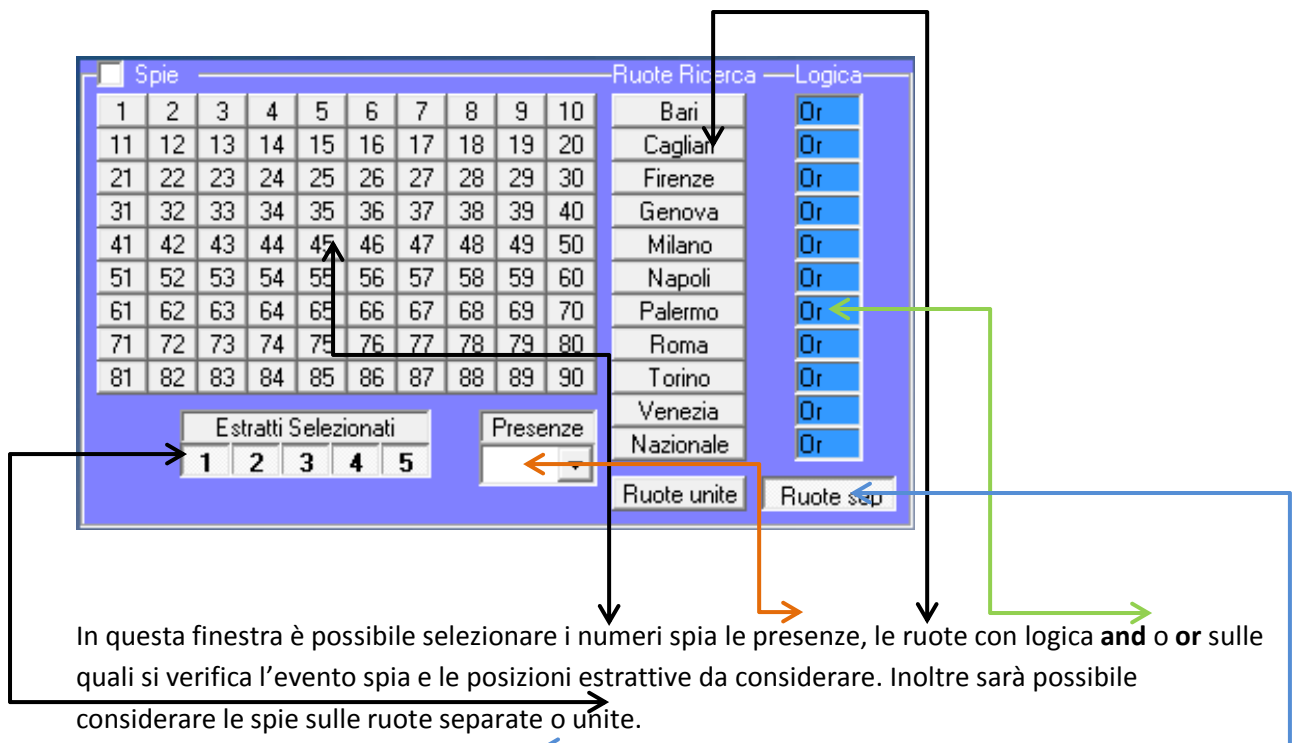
Spie

Ruote Ricerca

Logica

| 1 | 2 | 3 | 4 | 5 | 6 | 7 | 8 | 9 | 10 |
|---|---|---|---|---|---|---|---|---|---|
| 11 | 12 | 13 | 14 | 15 | 16 | 17 | 18 | 19 | 20 |
| 21 | 22 | 23 | 24 | 25 | 26 | 27 | 28 | 29 | 30 |
| 31 | 32 | 33 | 34 | 35 | 36 | 37 | 38 | 39 | 40 |
| 41 | 42 | 43 | 44 | 45 | 46 | 47 | 48 | 49 | 50 |
| 51 | 52 | 53 | 54 | 55 | 56 | 57 | 58 | 59 | 60 |
| 61 | 62 | 63 | 64 | 65 | 66 | 67 | 68 | 69 | 70 |
| 71 | 72 | 73 | 74 | 75 | 76 | 77 | 78 | 79 | 80 |
| 81 | 82 | 83 | 84 | 85 | 86 | 87 | 88 | 89 | 90 |

| Ruote Ricerca | Logica |
|---|---|
| Bari | Or |
| Cagliari | Or |
| Firenze | Or |
| Genova | Or |
| Milano | Or |
| Napoli | Or |
| Palermo | Or |
| Roma | Or |
| Torino | Or |
| Venezia | Or |
| Nazionale | Or |

Estratti Selezionati

1 2 3 4 5

Presenze

Ruote unite

Ruote sep

In questa finestra è possibile selezionare i numeri spia le presenze, le ruote con logica **and** o **or** sulle quali si verifica l'evento spia e le posizioni estrattive da considerare. Inoltre sarà possibile considerare le spie sulle ruote separate o unite.